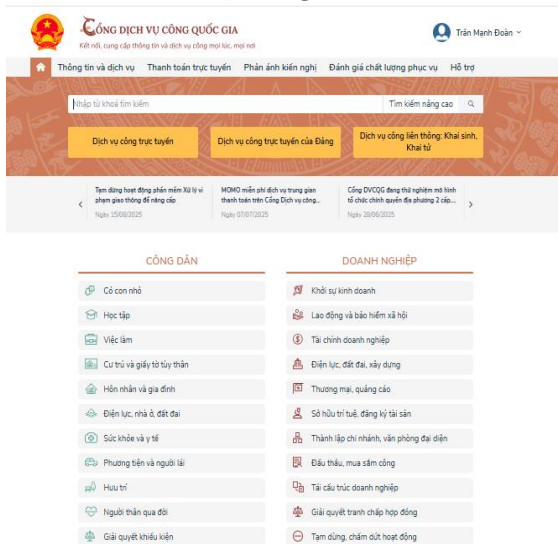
CỔNG DỊCH VỤ CÔNG QUỐC GIA
Kết nối, cung cấp thông tin và dịch vụ công mọi lúc, mọi nơi

Trần Mạnh Đoàn

Thông tin và dịch vụ   Thanh toán trực tuyến   Phản ánh kiến nghị   Đánh giá chất lượng phục vụ   Hỗ trợ

Nhập từ khoá tìm kiếm   Tìm kiếm nâng cao

Dịch vụ công trực tuyến   Dịch vụ công trực tuyến của Đảng   Dịch vụ công liên thông: Khai sinh, Khai tử

Tạm dừng hoạt động phần mềm Xử lý vi phạm giao thông để nâng cấp
Ngày 15/08/2025

MOMO miễn phí dịch vụ trung gian thanh toán trên Cổng Dịch vụ công...
Ngày 07/07/2025

Cổng DVCQG đang thử nghiệm mô hình tổ chức chính quyền địa phương 2 cấp...
Ngày 28/06/2025

CÔNG DÂN
Có con nhỏ
Học tập
Việc làm
Cư trú và giấy tờ tùy thân
Hôn nhân và gia đình
Điện lực, nhà ở, đất đai
Sức khỏe và y tế
Phương tiện và người lái
Hưu trí
Người thân qua đời
Giải quyết khiếu kiện

DOANH NGHIỆP
Khởi sự kinh doanh
Lao động và bảo hiểm xã hội
Tài chính doanh nghiệp
Điện lực, đất đai, xây dựng
Thương mại, quảng cáo
Sở hữu trí tuệ, đăng ký tài sản
Thành lập chi nhánh, văn phòng đại diện
Đấu thầu, mua sắm công
Tái cấu trúc doanh nghiệp
Giải quyết tranh chấp hợp đồng
Tạm dừng, chấm dứt hoạt động